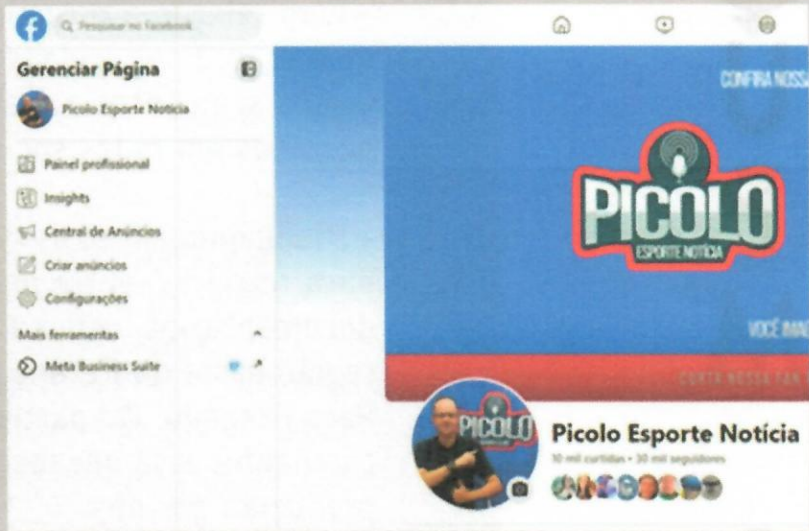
Q Pesquisar no Facebook

Gerenciar Página

Picolo Esporte Notícia

Painel profissional

Insights

Central de Anúncios

Criar anúncios

Configurações

Mais ferramentas

Meta Business Suite

CONFIRA NOSS

PICOLO
ESPORTE NOTÍCIA

VOCÊ IMAG

CURTA NOSSA FAN

PICOLO

Picolo Esporte Notícia

30 mil curtidas • 30 mil seguidores